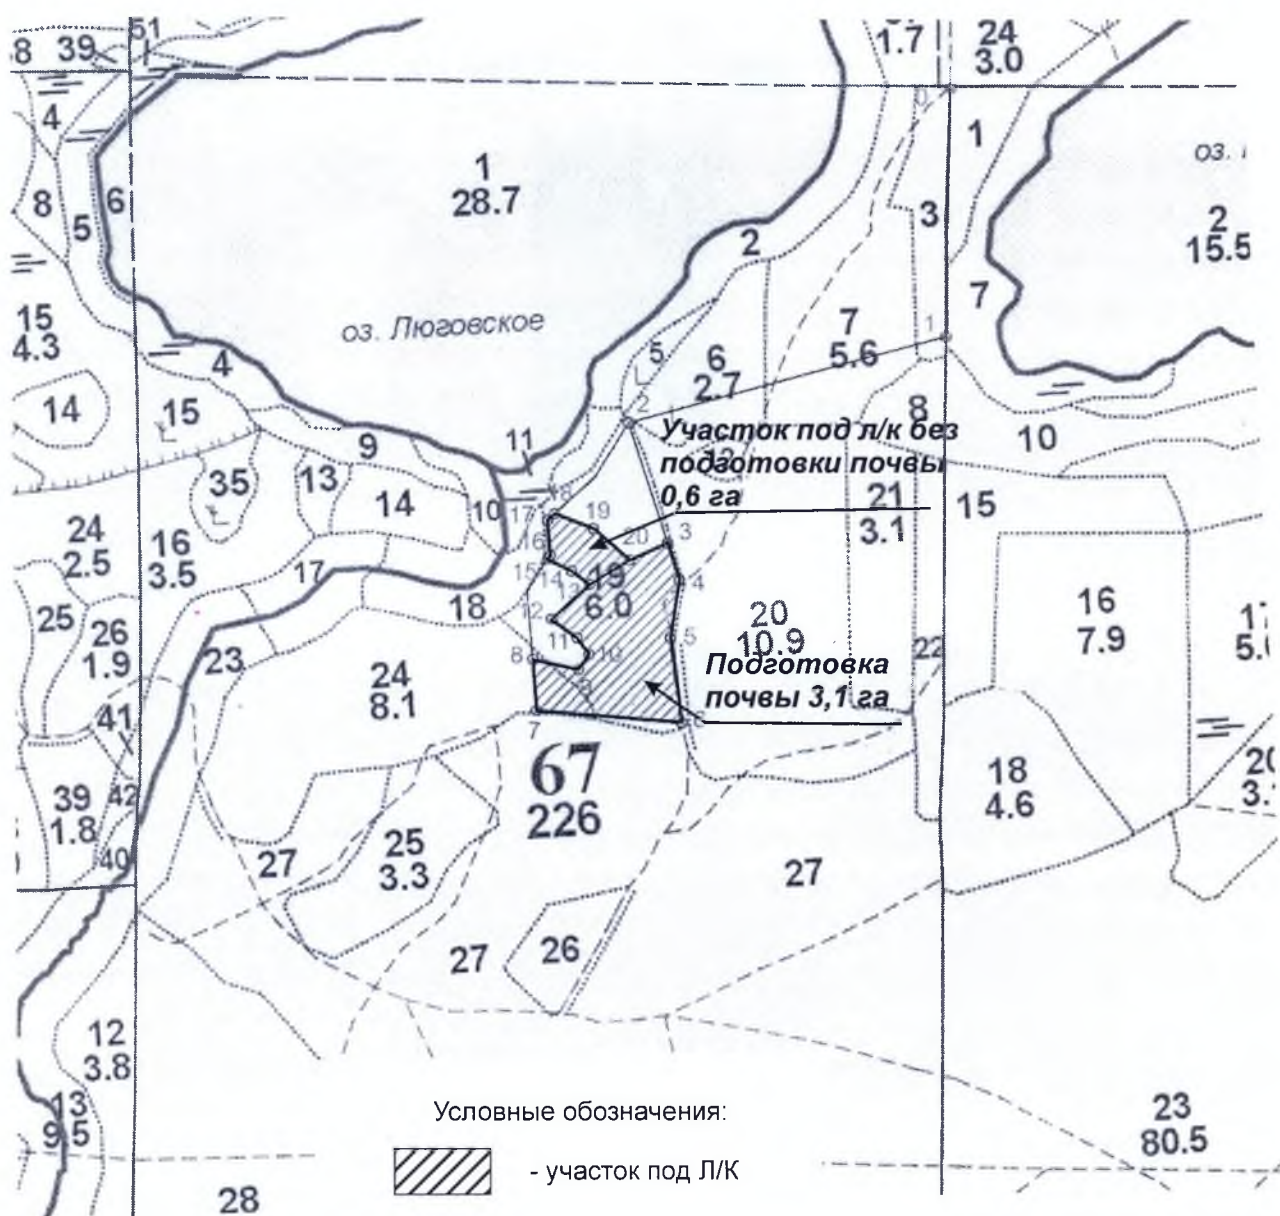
8 39 51
1.7
24
3.0

1
28.7

оз. Люговское

4
8
6
5
15
4.3
14
15
4
35
13
9
14
11
10
24
2.5
16
3.5
17
18
25
26
1.9
23
41
39
1.8
42
40

1
3
оз.
2
15.5
7
2
7
5.6
5
6
2.7
8
10

Участок под л/к без подготовки почвы 0,6 га

21
3.1
15
19
6.0
20
10.9
16
7.9
17
5.0
22

Подготовка почвы 3,1 га

24
8.1
67
226
18
4.6
20
3.
25
3.3
27
27
27
26

12
3.8
13
9.5
28
23
80.5

Условные обозначения:
- участок под Л/К